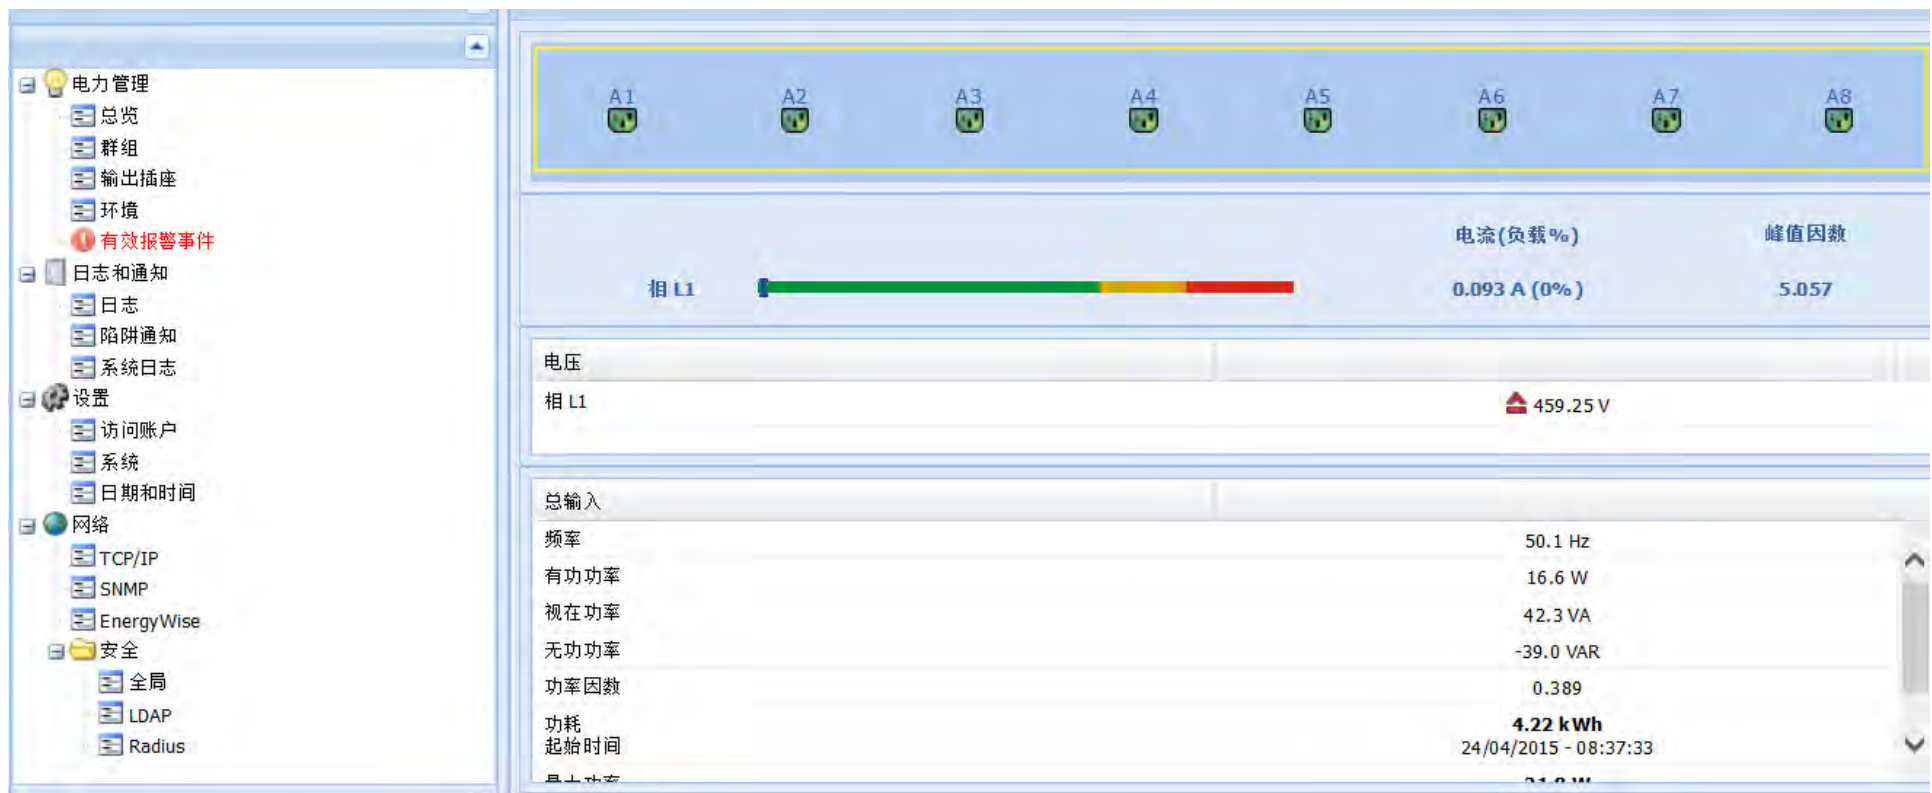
电力管理
总览
群组
输出插座
环境
有效报警事件
日志和通知
日志
陷阱通知
系统日志
设置
访问账户
系统
日期和时间
网络
TCP/IP
SNMP
EnergyWise
安全
全局
LDAP
Radius

A1 A2 A3 A4 A5 A6 A7 A8

电流(负载%) 峰值因数
相 L1 0.093 A (0%) 5.057

电压
相 L1 459.25 V

总输入
| | |
|---|---|
| 频率 | 50.1 Hz |
| 有功功率 | 16.6 W |
| 视在功率 | 42.3 VA |
| 无功功率 | -39.0 VAR |
| 功率因数 | 0.389 |
| 功耗 起始时间 | 4.22 kWh 24/04/2015 - 08:37:33 |
| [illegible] | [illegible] |